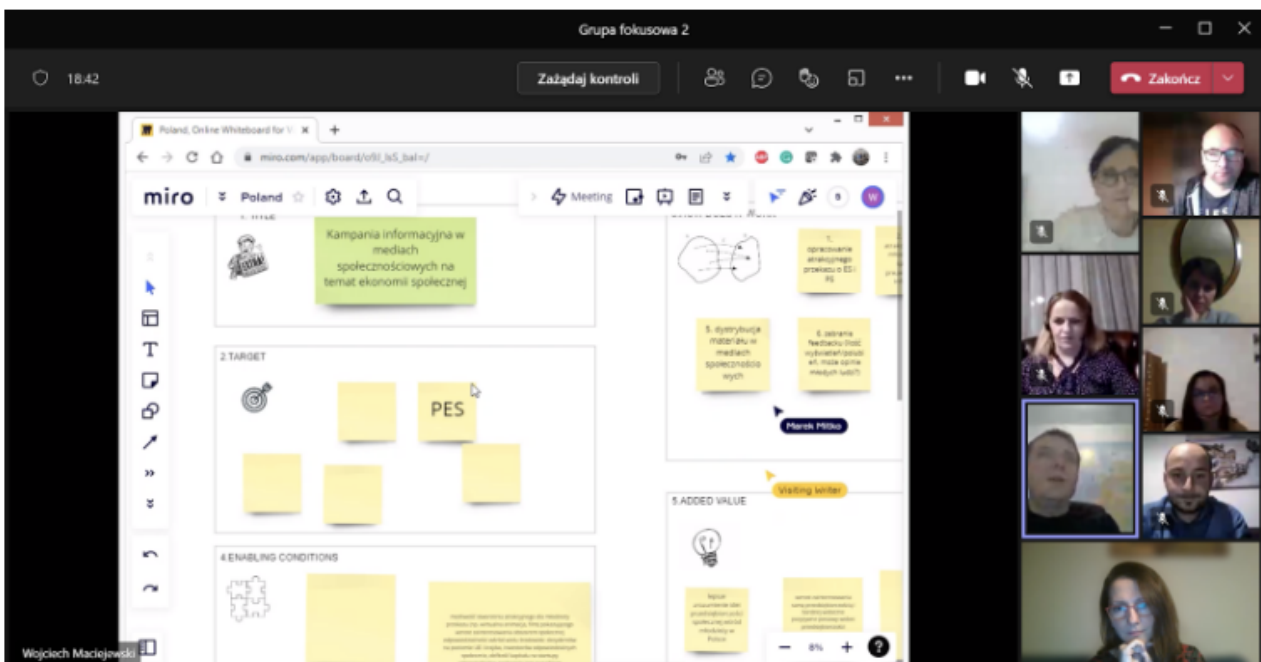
Grupa fokusowa 2

18:42

Zażądaj kontroli

Zakończ

Poland, Online Whiteboard for V

miro.com/app/board/o9J_lx5_baI=/

miro Poland

Meeting

1. TITLE

Kampania informacyjna w mediach społecznościowych na temat ekonomii społecznej

2.TARGET

PES

4.ENABLING CONDITIONS

1. opracowanie strategicznego przekazu o ES i PS

5. dystrybucja materiału w mediach społecznościowych

6. zebranie feedbacku (ilość wyświetleń/polubień, może opinie niektórych ludzi?)

Marek Mitko

Visiting Writer

5.ADDED VALUE

8%

Wojciech Maciejewski